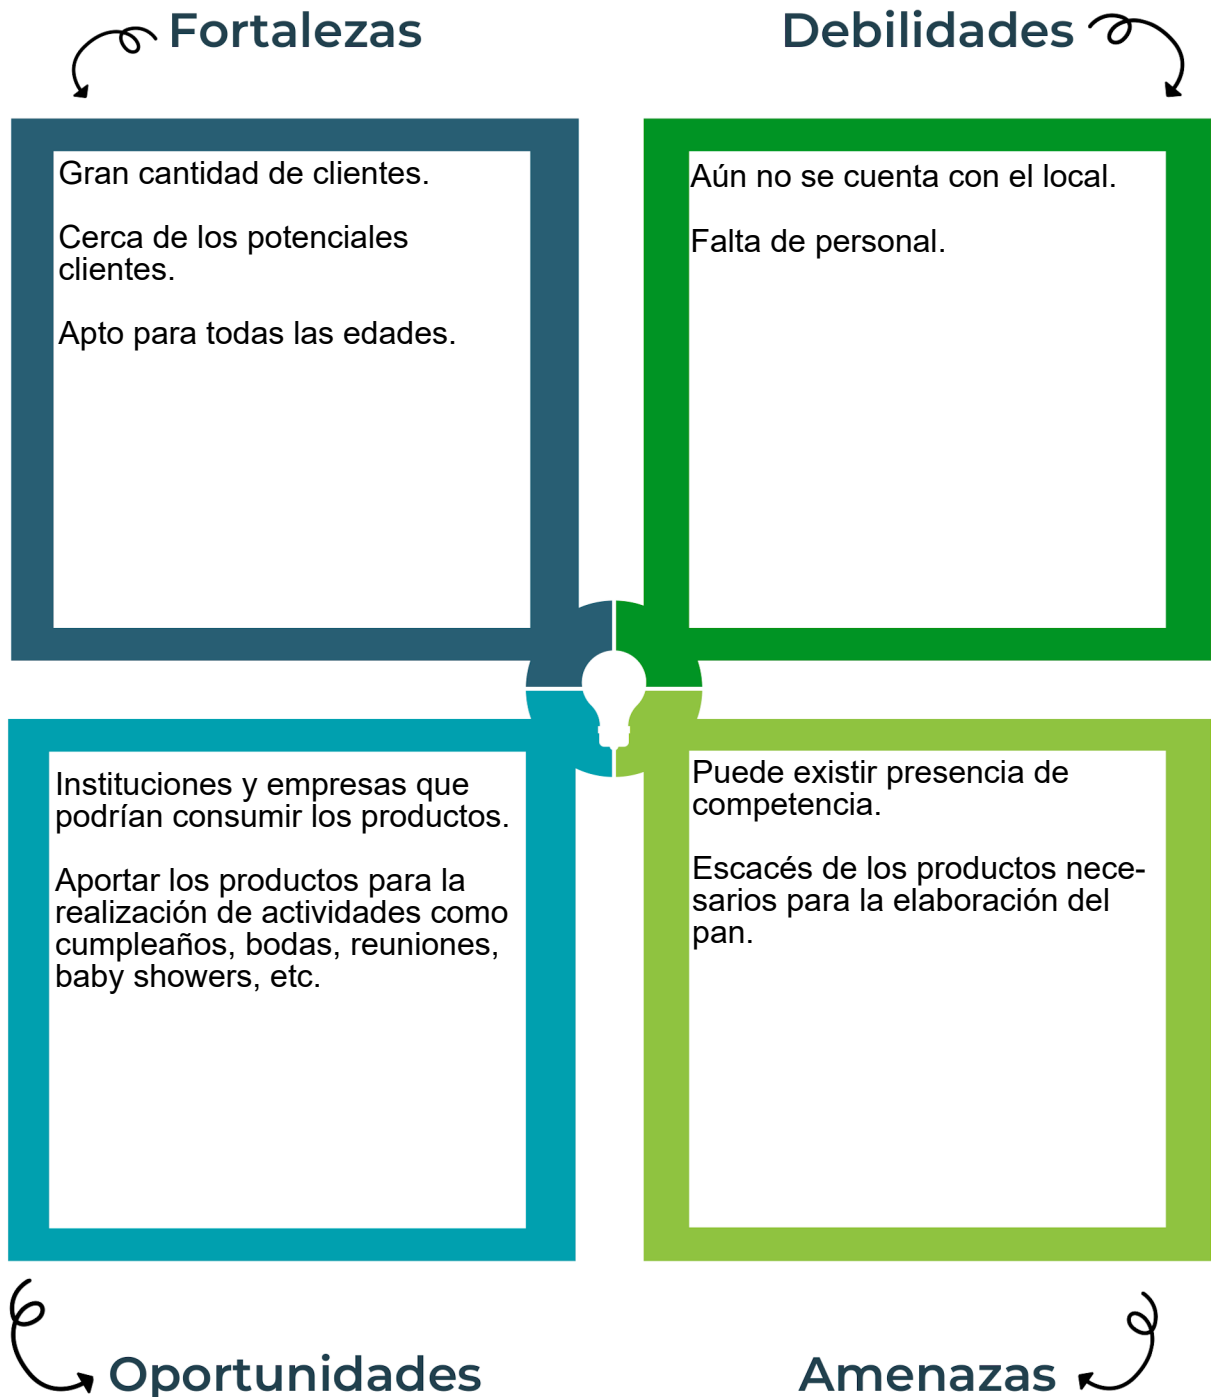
Fortalezas

Gran cantidad de clientes.

Cerca de los potenciales clientes.

Apto para todas las edades.

Debilidades

Aún no se cuenta con el local.

Falta de personal.

Instituciones y empresas que podrían consumir los productos.

Aportar los productos para la realización de actividades como cumpleaños, bodas, reuniones, baby showers, etc.

Oportunidades

Puede existir presencia de competencia.

Escacés de los productos necesarios para la elaboración del pan.

Amenazas